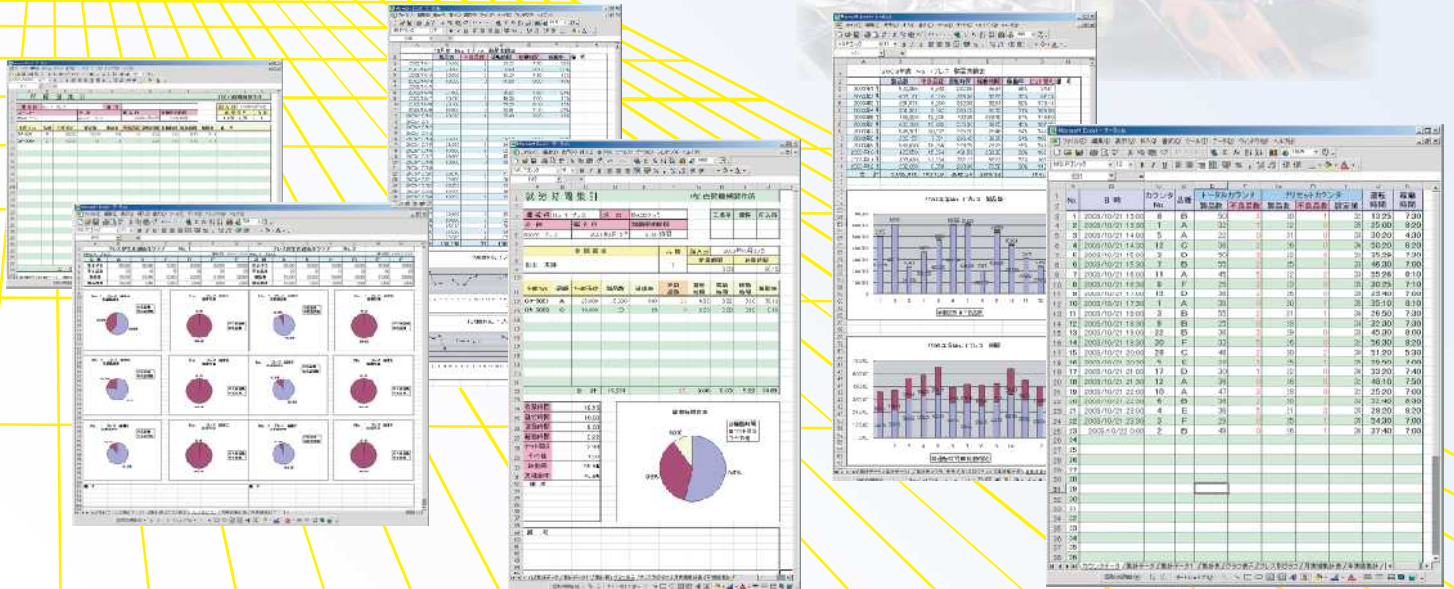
Microsoft Excel - データ.xls

| No. | 日時 | カウンタNo. | 品種 | トータルカウント 製品数 | トータルカウント 不良品数 | プリセットカウンタ 製品数 | プリセットカウンタ 不良品数 | 設定値 | 稼働時間 | 稼動時間 |
|---|---|---|---|---|---|---|---|---|---|---|
| 1 | 2005/10/21 13:00 | 8 | B | 50 | | 30 | | 30 | 13:25 | 7:30 |
| 2 | 2005/10/21 13:30 | 1 | A | 33 | | 33 | | 35 | 25:00 | 8:20 |
| 3 | 2005/10/21 14:00 | 5 | A | 22 | | 31 | | 35 | 30:20 | 4:30 |
| 4 | 2005/10/21 14:30 | 12 | C | 36 | | 36 | | 35 | 50:20 | 8:20 |
| 5 | 2005/10/21 15:00 | 2 | D | 50 | | 30 | | 30 | 35:29 | 7:30 |
| 6 | 2005/10/21 15:30 | 7 | B | 50 | | 33 | | 30 | 46:30 | 7:00 |
| 7 | 2005/10/21 16:00 | 11 | A | 45 | | 32 | | 30 | 35:26 | 8:10 |
| 8 | 2005/10/21 16:30 | 8 | F | 25 | | 25 | | 30 | 30:25 | 7:10 |
| 9 | 2005/10/21 17:00 | 3 | D | 36 | | 36 | | 35 | 23:40 | 7:00 |
| 10 | 2005/10/21 17:30 | 1 | A | 30 | | 30 | | 35 | 35:10 | 8:10 |
| 11 | 2005/10/21 18:00 | 3 | B | 33 | | 31 | | 35 | 26:50 | 7:30 |
| 12 | 2005/10/21 18:30 | 9 | A | 36 | | 35 | | 35 | 32:30 | 7:30 |
| 13 | 2005/10/21 19:00 | 22 | B | 36 | | 36 | | 35 | 45:30 | 8:00 |
| 14 | 2005/10/21 19:30 | 30 | F | 33 | | 33 | | 35 | 56:30 | 8:20 |
| 15 | 2005/10/21 20:00 | 26 | C | 46 | | 36 | | 35 | 31:20 | 5:30 |
| 16 | 2005/10/21 20:30 | 3 | A | 36 | | 36 | | 35 | 26:10 | 7:30 |
| 17 | 2005/10/21 21:00 | 17 | D | 30 | | 30 | | 35 | 33:20 | 7:40 |
| 18 | 2005/10/21 21:30 | 12 | A | 36 | | 36 | | 32 | 48:10 | 7:50 |
| 19 | 2005/10/21 22:00 | 10 | A | 47 | | 35 | | 35 | 25:20 | 7:00 |
| 20 | 2005/10/21 22:30 | 6 | B | 36 | | 36 | | 35 | 46:30 | 8:30 |
| 21 | 2005/10/21 23:00 | 4 | E | 35 | | 35 | | 35 | 28:20 | 8:20 |
| 22 | 2005/10/21 23:30 | 2 | F | 29 | | 29 | | 35 | 24:30 | 7:00 |
| 23 | 2005/10/22 0:00 | 2 | B | 45 | | 35 | | 35 | 37:40 | 7:00 |

就労日報集計
総合計
稼働時間
段取時間
設定時間
故障時間
その他
休憩時間
実稼働時間
稼働時間比率
備考